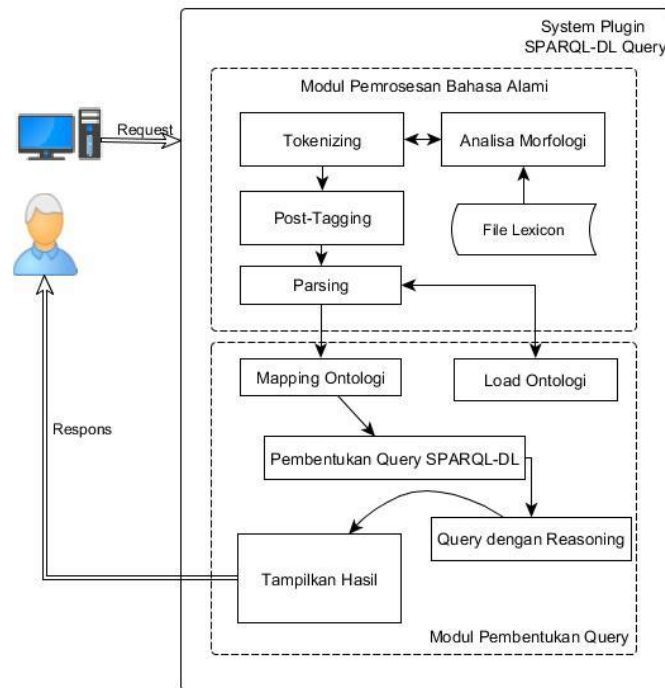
System Plugin
SPARQL-DL Query

Modul Pemrosesan Bahasa Alami

Request

Tokenizing

Analisa Morfologi

Post-Tagging

File Lexicon

Parsing

Mapping Ontologi

Load Ontologi

Respons

Pembentukan Query SPARQL-DL

Query dengan Reasoning

Tampilkan Hasil

Modul Pembentukan Query